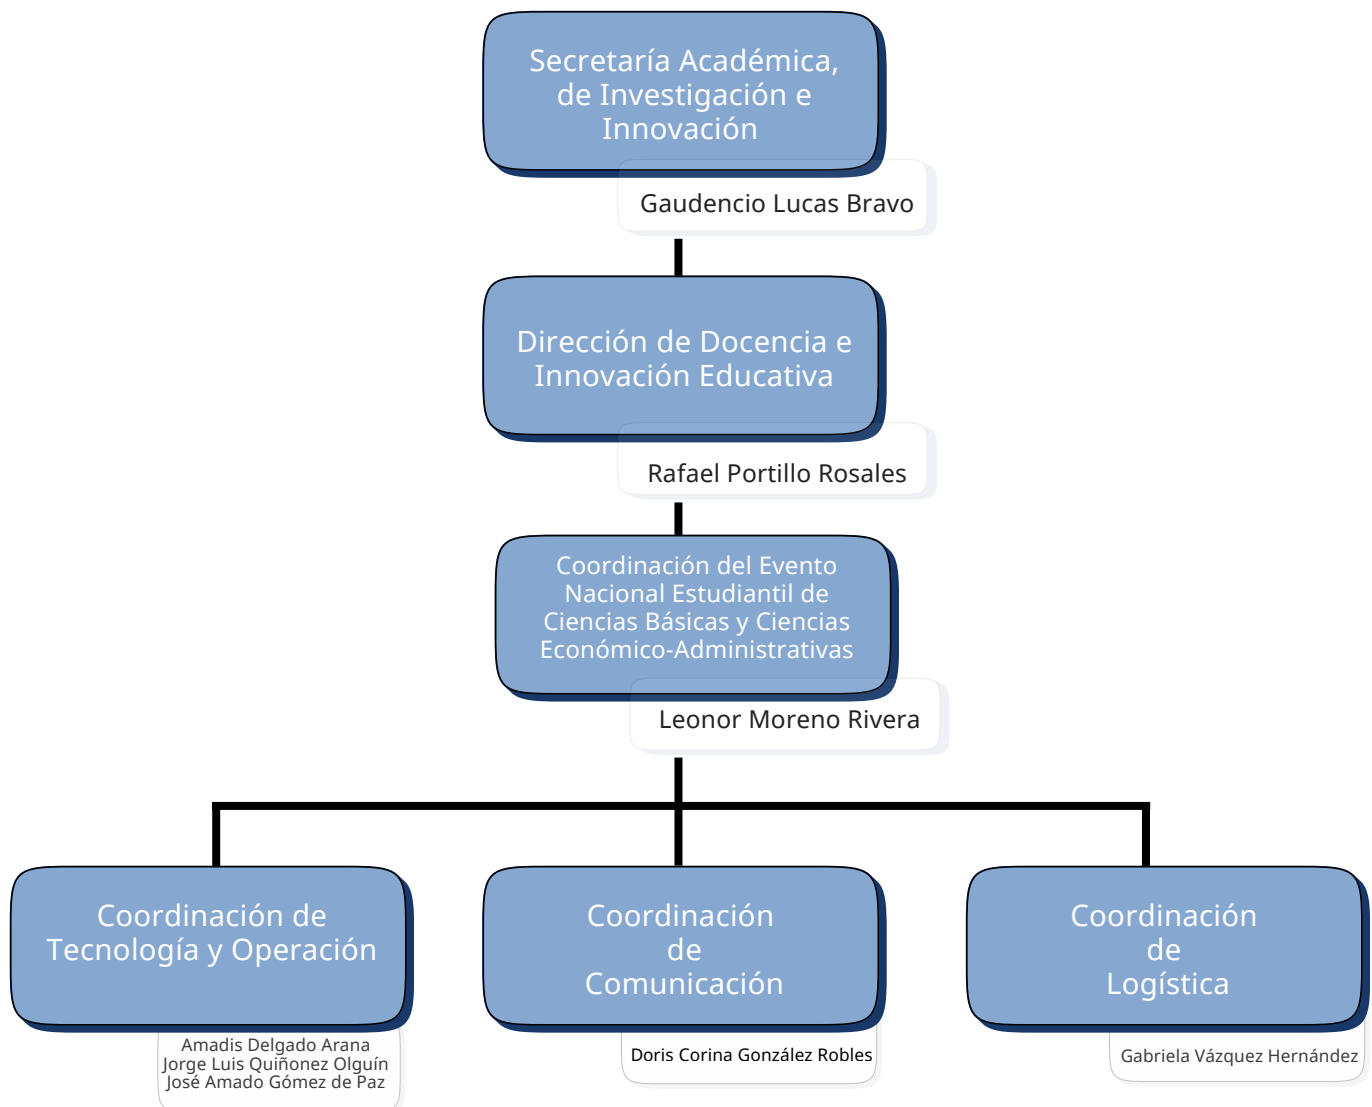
Secretaría Académica, de Investigación e Innovación

Gaudencio Lucas Bravo

Dirección de Docencia e Innovación Educativa

Rafael Portillo Rosales

Coordinación del Evento Nacional Estudiantil de Ciencias Básicas y Ciencias Económico-Administrativas

Leonor Moreno Rivera

Coordinación de Tecnología y Operación

Amadis Delgado Arana
Jorge Luis Quiñonez Olguín
José Amado Gómez de Paz

Coordinación de Comunicación

Doris Corina González Robles

Coordinación de Logística

Gabriela Vázquez Hernández